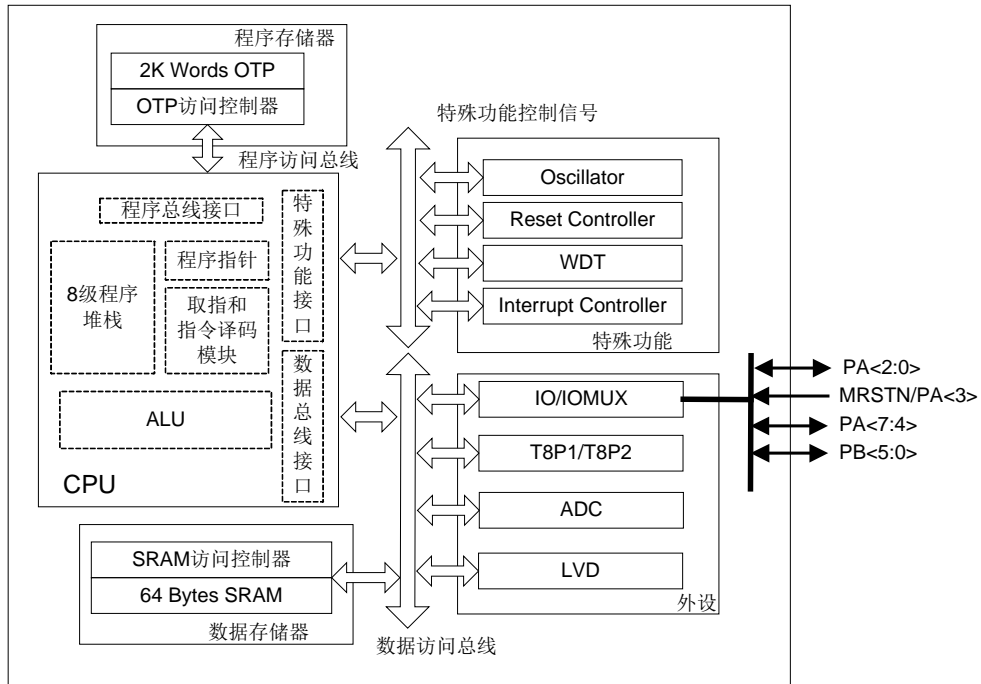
程序存储器
2K Words OTP
OTP访问控制器
程序访问总线
特殊功能控制信号
程序总线接口
8级程序堆栈
程序指针
取指和指令译码模块
特殊功能接口
ALU
数据总线接口
CPU
Oscillator
Reset Controller
WDT
Interrupt Controller
特殊功能
IO/IOMUX
T8P1/T8P2
ADC
LVD
外设
PA<2:0>
MRSTN/PA<3>
PA<7:4>
PB<5:0>
SRAM访问控制器
64 Bytes SRAM
数据存储器
数据访问总线